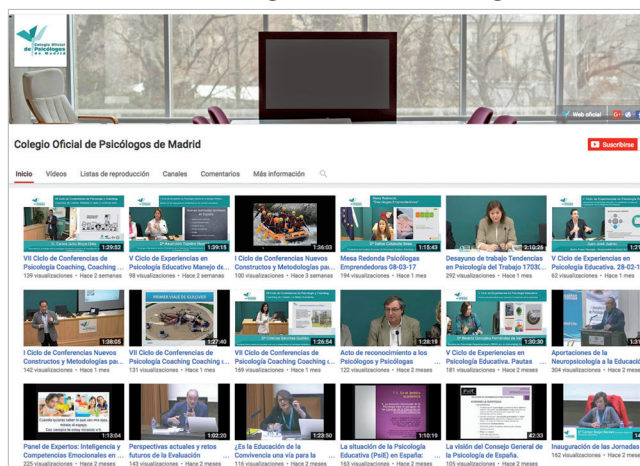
Colegio Oficial de Psicólogos de Madrid

Web oficial

Colegio Oficial de Psicólogos de Madrid

Suscribirse

Inicio Vídeos Listas de reproducción Canales Comentarios Más información

1:29:52
VII Ciclo de Conferencias de Psicología Coaching, Coaching ...
139 visualizaciones • Hace 2 semanas

1:39:15
V Ciclo de Experiencias en Psicología Educativa Manejo de...
98 visualizaciones • Hace 2 semanas

1:26:03
I Ciclo de Conferencias Nuevos Constructos y Metodologías pa...
100 visualizaciones • Hace 3 semanas

1:15:43
Mesa Redonda Psicólogas Emprendedoras 08-03-17
194 visualizaciones • Hace 1 mes

2:12:25
Desayuno de trabajo Tendencias en Psicología del Trabajo 1703...
292 visualizaciones • Hace 1 mes

V Ciclo de Experiencias en Psicología Educativa. 28-02-1...
62 visualizaciones • Hace 1 mes

1:38:05
I Ciclo de Conferencias Nuevos Constructos y Metodologías pa...
142 visualizaciones • Hace 1 mes

PRIMER VIAJE DE GULLIVER
1:37:40
VII Ciclo de Conferencias de Psicología Coaching Coaching ...
131 visualizaciones • Hace 1 mes

1:26:54
VII Ciclo de Conferencias de Psicología Coaching Coaching ...
169 visualizaciones • Hace 1 mes

1:28:19
Acto de reconocimiento a los Psicólogos y Psicólogas
122 visualizaciones • Hace 1 mes

1:30:30
V Ciclo de Experiencias en Psicología Educativa. Pautas ...
181 visualizaciones • Hace 1 mes

Aportaciones de la Neuropsicología a la Educació...
304 visualizaciones • Hace 2 meses

1:13:04
Panel de Expertos: Inteligencia y Competencias Emocionales en ...
225 visualizaciones • Hace 2 meses

1:02:20
Perspectivas actuales y retos futuros de la Evaluación
143 visualizaciones • Hace 2 meses

1:23:50
¿Es la Educación de la Convivencia una vía para la ...
116 visualizaciones • Hace 2 meses

1:10:15
La situación de la Psicología Educativa (PsiE) en España: ...
163 visualizaciones • Hace 2 meses

42:33
La visión del Consejo General de la Psicología de España.
105 visualizaciones • Hace 2 meses

Inauguración de las Jornadas ...
162 visualizaciones • Hace 2 meses